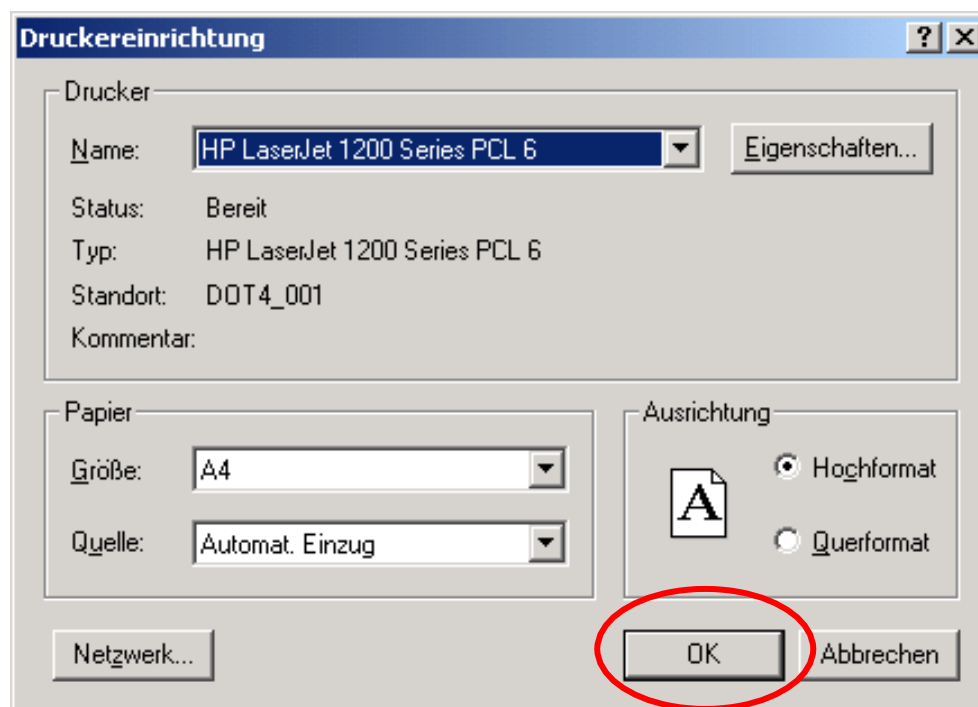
Druckereinrichtung
?
Drucker
Name: HP LaserJet 1200 Series PCL 6
Eigenschaften...
Status: Bereit
Typ: HP LaserJet 1200 Series PCL 6
Standort: DOT4_001
Kommentar:
Papier
Größe: A4
Quelle: Automat. Einzug
Ausrichtung
A
Hochformat
Querformat
Netzwerk...
OK
Abbrechen